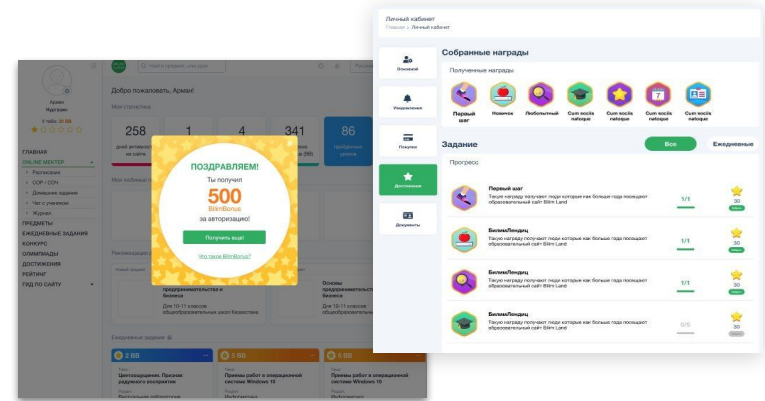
Добро пожаловать, Арман!

Мои страницы

258

1

4

341

86

Арман
Нургожин

ГЛАВНАЯ
ONLINE MEKTEP
Расписание
СОР / СОЧ
Домашние задания
Чат с учеником
Журнал
ПРЕДМЕТЫ
ЕЖЕДНЕВНЫЕ ЗАДАНИЯ
КОНКУРС
ОЛИМПИАДЫ
ДОСТИЖЕНИЯ
РЕЙТИНГ
ГИД ПО САЙТУ

ПОЗДРАВЛЯЕМ!
Ты получил
500
BilimBonus
за авторизацию!
Получить ещё!
Что такое BilimBonus?

Ежедневные задания

2 BB
Цветоощущение. Признак радужного восприятия

3 BB
Приемы работы в операционной системе Windows 10

4 BB
Приемы работы в операционной системе Windows 10

Основы предпринимательства и бизнеса
Для 10-11 классов общеобразовательных школ Казахстан

Личный кабинет
Главная > Личный кабинет

Основной
Уведомления
Покупки
Достижения
Документы

Собранные награды

Полученные награды:

Первый шаг
Новичок
Любопытный
Cum sociis natoque
Cum sociis natoque
Cum sociis natoque
Cum sociis natoque

Задание
Все
Ежедневные

Прогресс

Первый шаг
Такую награду получают люди которые как больше года посещают образовательный сайт Bilim Land
1/1
30

БилимЛендец
Такую награду получают люди которые как больше года посещают образовательный сайт Bilim Land
1/1
30

БилимЛендец
Такую награду получают люди которые как больше года посещают образовательный сайт Bilim Land
1/1
30

БилимЛендец
Такую награду получают люди которые как больше года посещают образовательный сайт Bilim Land
0/5
30